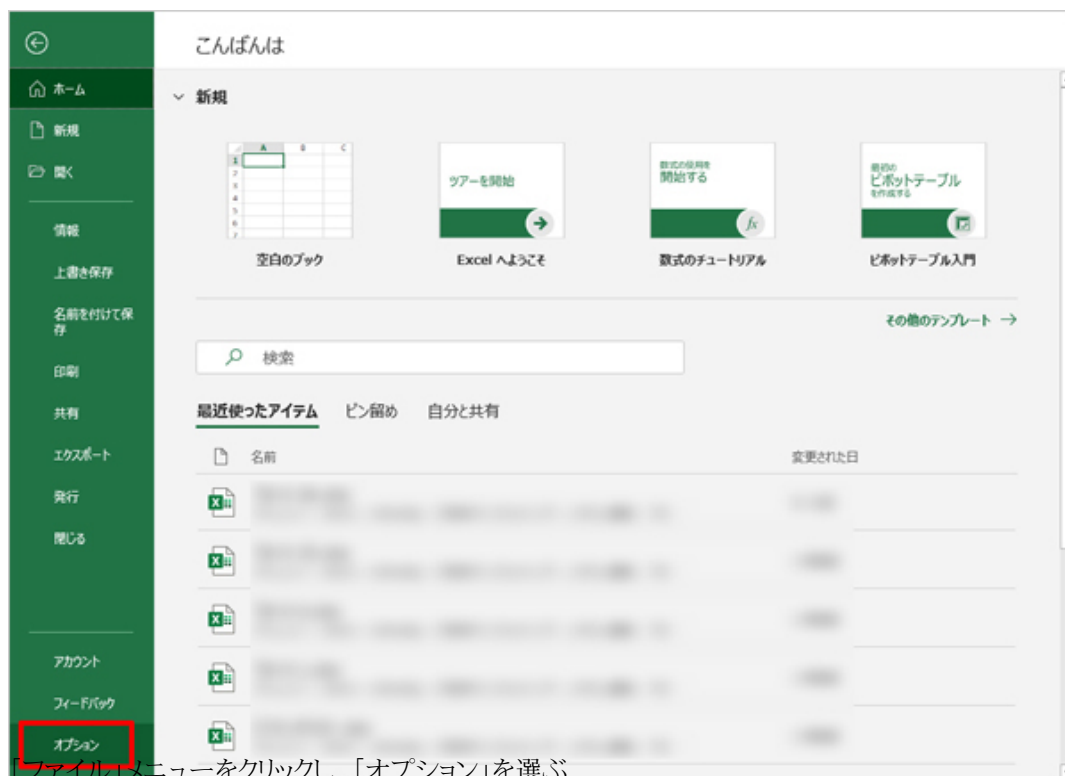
ホーム
新規
開く
情報
上書き保存
名前を付けて保存
印刷
共有
エクスポート
発行
閉じる
アカウント
フィードバック
オプション

こんばんは

新規

空白のブック

ツアーを開始
Excel へようこそ

数式の使用を開始する
数式のチュートリアル

最初のピボットテーブルを作成する
ピボットテーブル入門

その他のテンプレート →

検索

最近使ったアイテム　ピン留め　自分と共有

名前　変更された日

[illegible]

「ファイル」メニューをクリックし、「オプション」を選ぶ